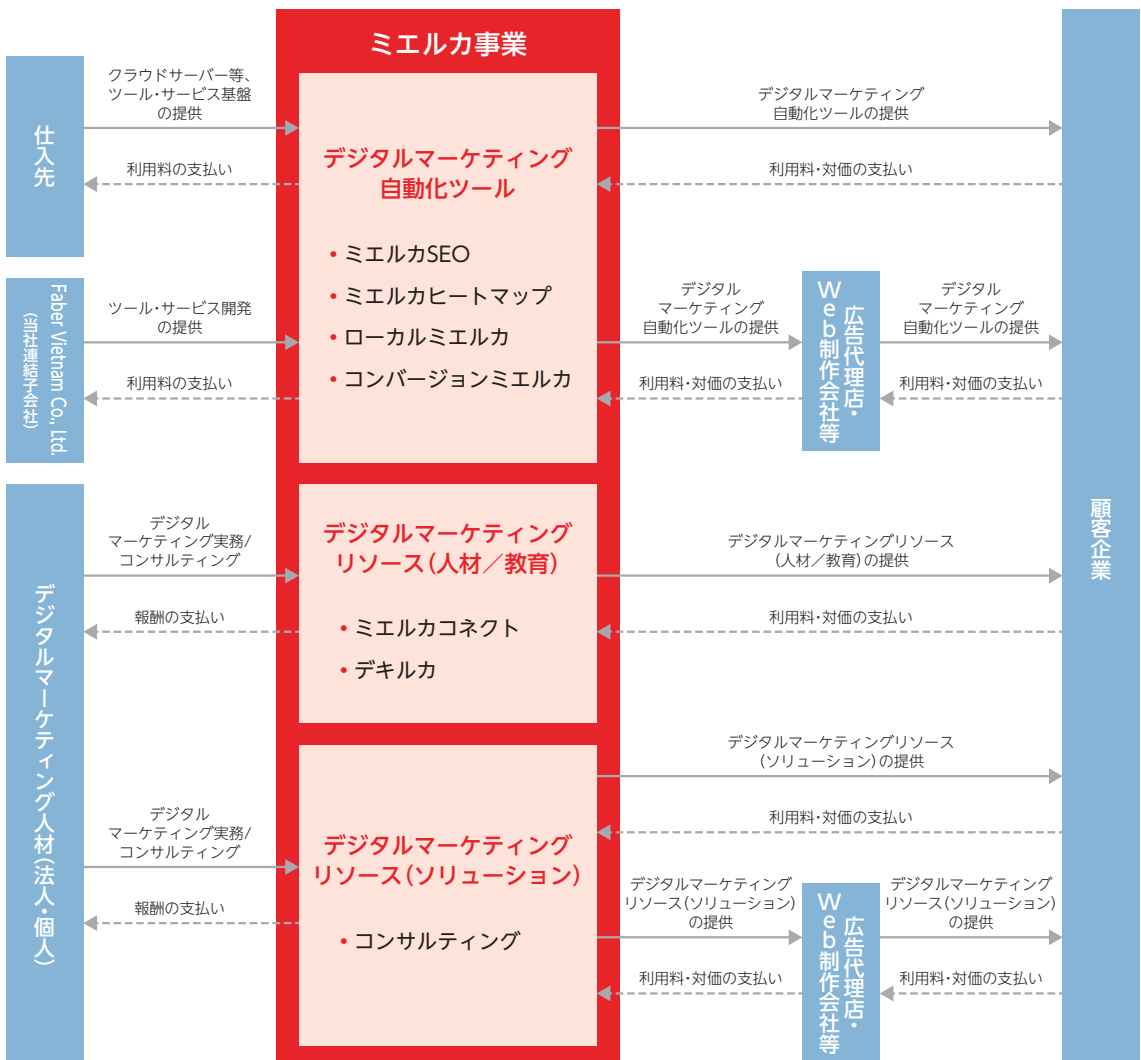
ミエルカ事業

仕入先

クラウドサーバー等、ツール・サービス基盤の提供

利用料の支払い

デジタルマーケティング自動化ツール

• ミエルカSEO
• ミエルカヒートマップ
• ローカルミエルカ
• コンバージョンミエルカ

デジタルマーケティング自動化ツールの提供

利用料・対価の支払い

Faber Vietnam Co., Ltd.
(当社連結子会社)

ツール・サービス開発の提供

利用料の支払い

デジタルマーケティング自動化ツールの提供

利用料・対価の支払い

広告代理店・Web制作会社等

デジタルマーケティング自動化ツールの提供

利用料・対価の支払い

デジタルマーケティング人材(法人・個人)

デジタルマーケティング実務/コンサルティング

報酬の支払い

デジタルマーケティングリソース(人材/教育)

• ミエルカコネクト
• デキルカ

デジタルマーケティングリソース(人材/教育)の提供

利用料・対価の支払い

デジタルマーケティング実務/コンサルティング

報酬の支払い

デジタルマーケティングリソース(ソリューション)

• コンサルティング

デジタルマーケティングリソース(ソリューション)の提供

利用料・対価の支払い

デジタルマーケティングリソース(ソリューション)の提供

利用料・対価の支払い

広告代理店・Web制作会社等

デジタルマーケティングリソース(ソリューション)の提供

利用料・対価の支払い

顧客企業